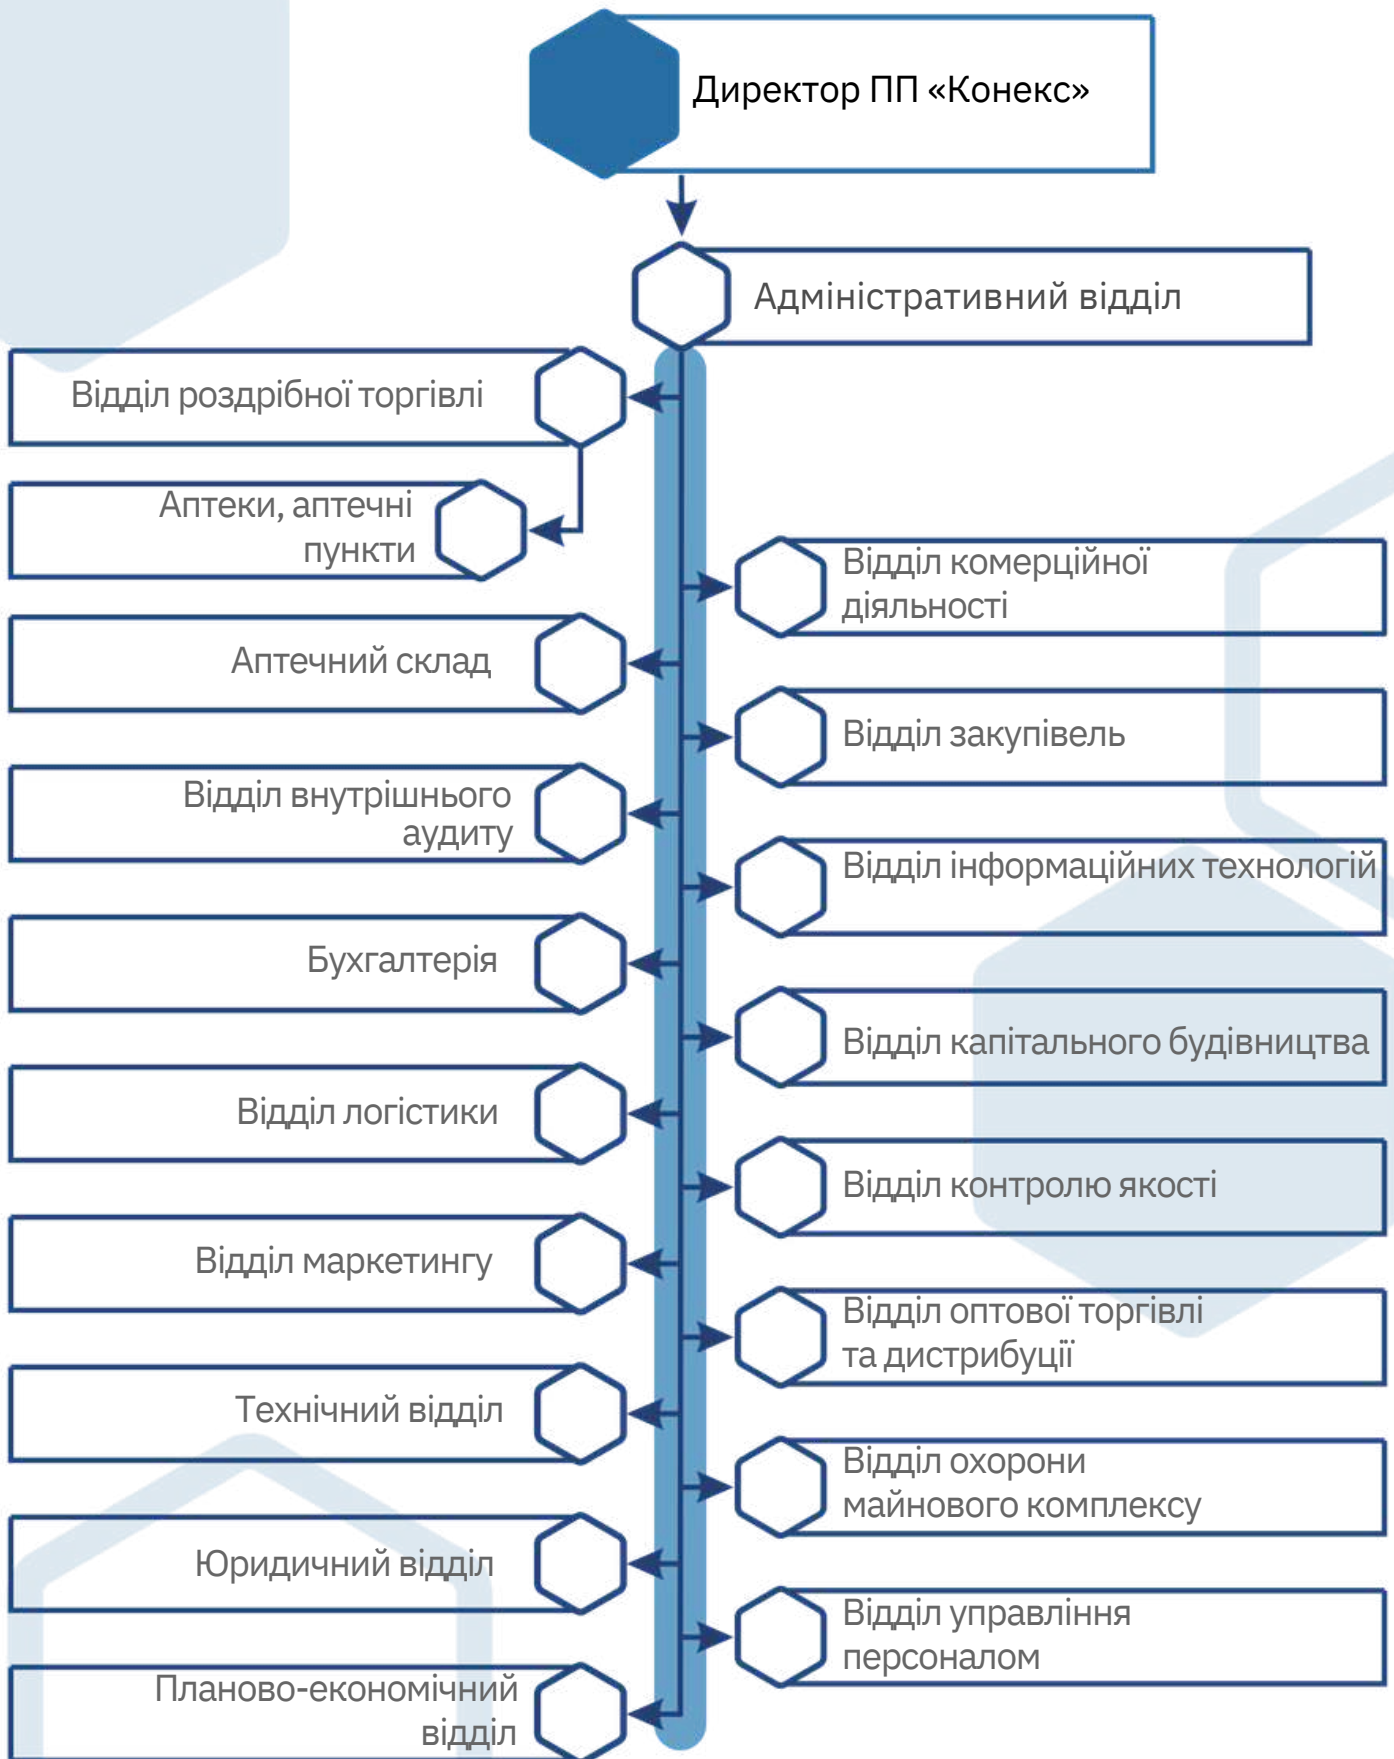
Директор ПП «Конекс»

Адміністративний відділ

Відділ роздрібної торгівлі

Аптеки, аптечні пункти

Відділ комерційної діяльності

Аптечний склад

Відділ закупівель

Відділ внутрішнього аудиту

Відділ інформаційних технологій

Бухгалтерія

Відділ капітального будівництва

Відділ логістики

Відділ контролю якості

Відділ маркетингу

Відділ оптової торгівлі та дистрибуції

Технічний відділ

Відділ охорони майнового комплексу

Юридичний відділ

Відділ управління персоналом

Планово-економічний відділ